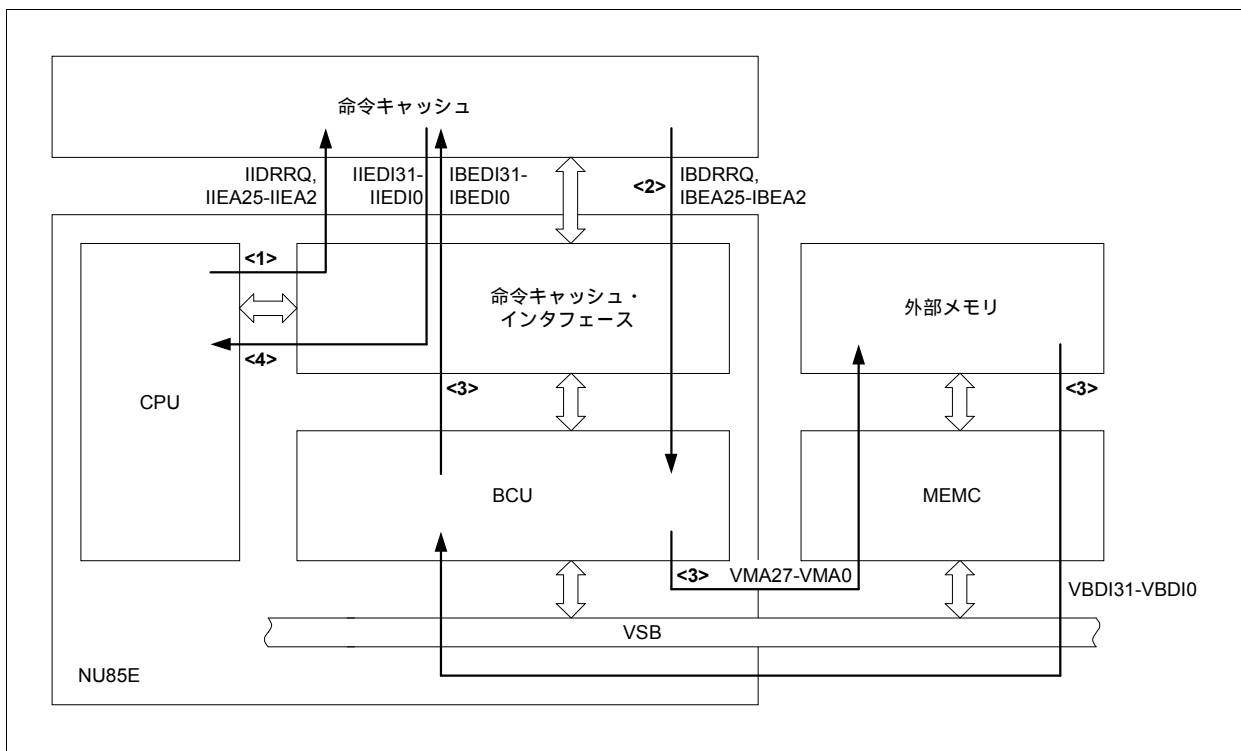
命令キャッシュ

IIDRRQ, IIEA25-IIEA2

IIEDI31-IIEDI0

IBEDI31-IBEDI0

<2>

IBDRRQ, IBEA25-IBEA2

<1>

命令キャッシュ・インタフェース

外部メモリ

<4>

CPU

<3>

<3>

BCU

MEMC

<3> VMA27-VMA0

VBDI31-VBDI0

VSB

NU85E